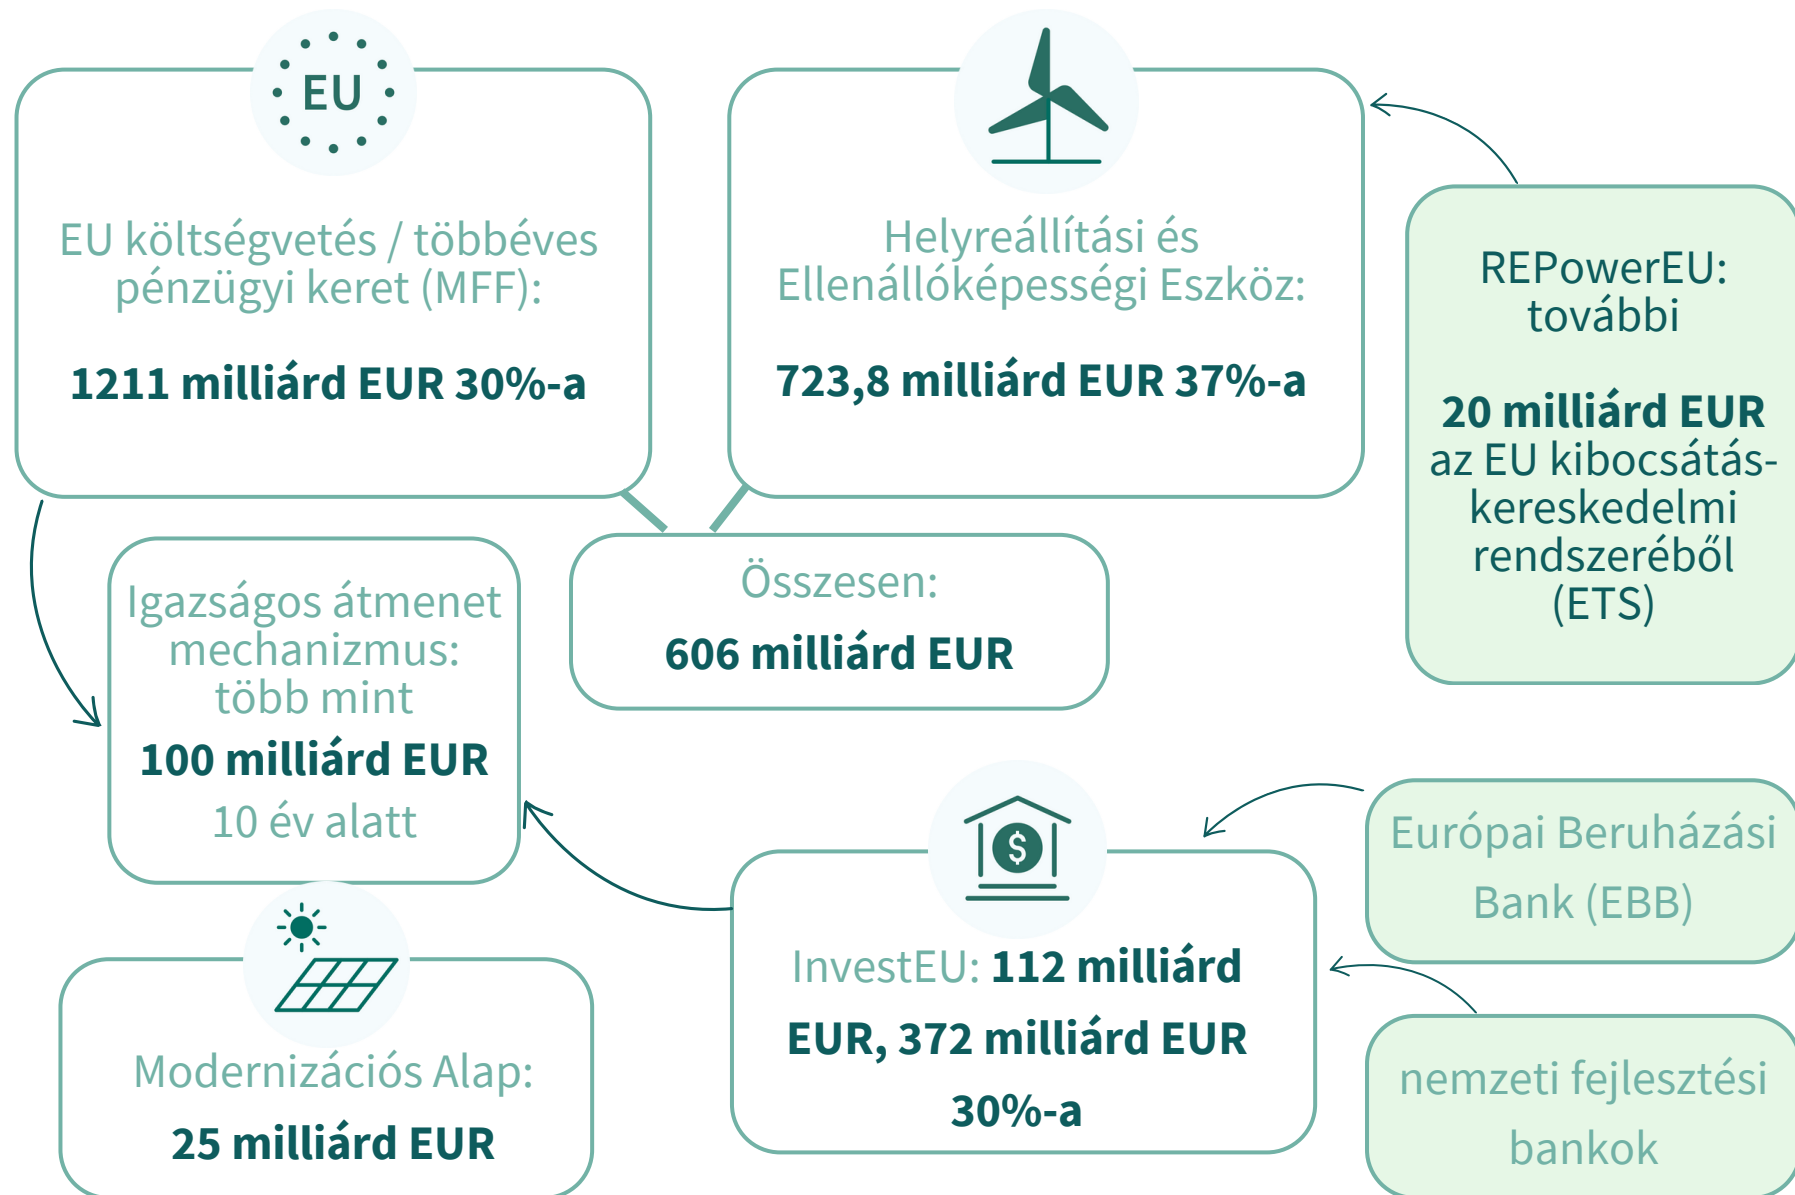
EU

EU költségvetés / többéves pénzügyi keret (MFF):

1211 milliárd EUR 30%-a

Helyreállítási és Ellenállóképességi Eszköz:

723,8 milliárd EUR 37%-a

REPowerEU: további

20 milliárd EUR az EU kibocsátás-kereskedelmi rendszeréből (ETS)

Igazságos átmenet mechanizmus: több mint

100 milliárd EUR

10 év alatt

Összesen:

606 milliárd EUR

Európai Beruházási Bank (EBB)

InvestEU: 112 milliárd EUR, 372 milliárd EUR 30%-a

nemzeti fejlesztési bankok

Modernizációs Alap:

25 milliárd EUR